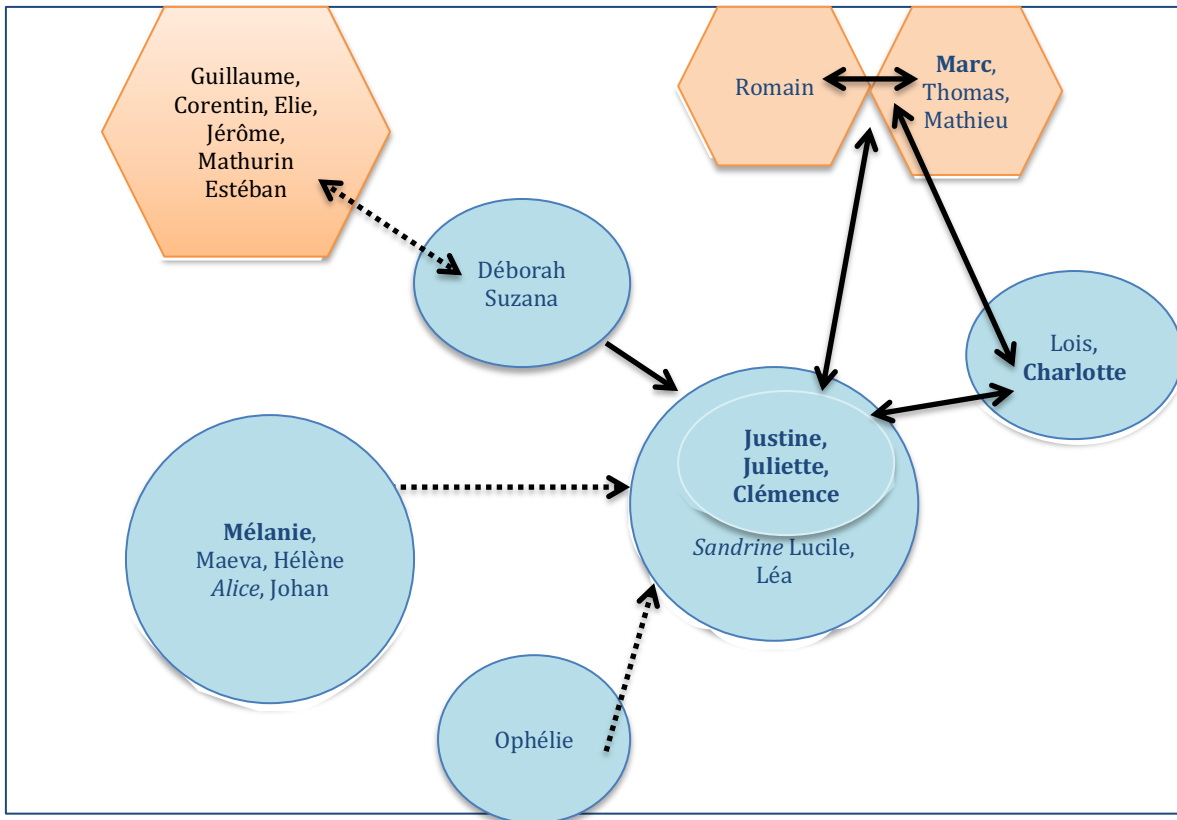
Guillaume, Corentin, Elie, Jérôme, Mathurin Estéban

Romain

**Marc**, Thomas, Mathieu

Déborah Suzana

Lois, **Charlotte**

**Justine, Juliette, Clémence**

*Sandrine* Lucile, Léa

**Mélanie**, Maeva, Hélène *Alice*, Johan

Ophélie